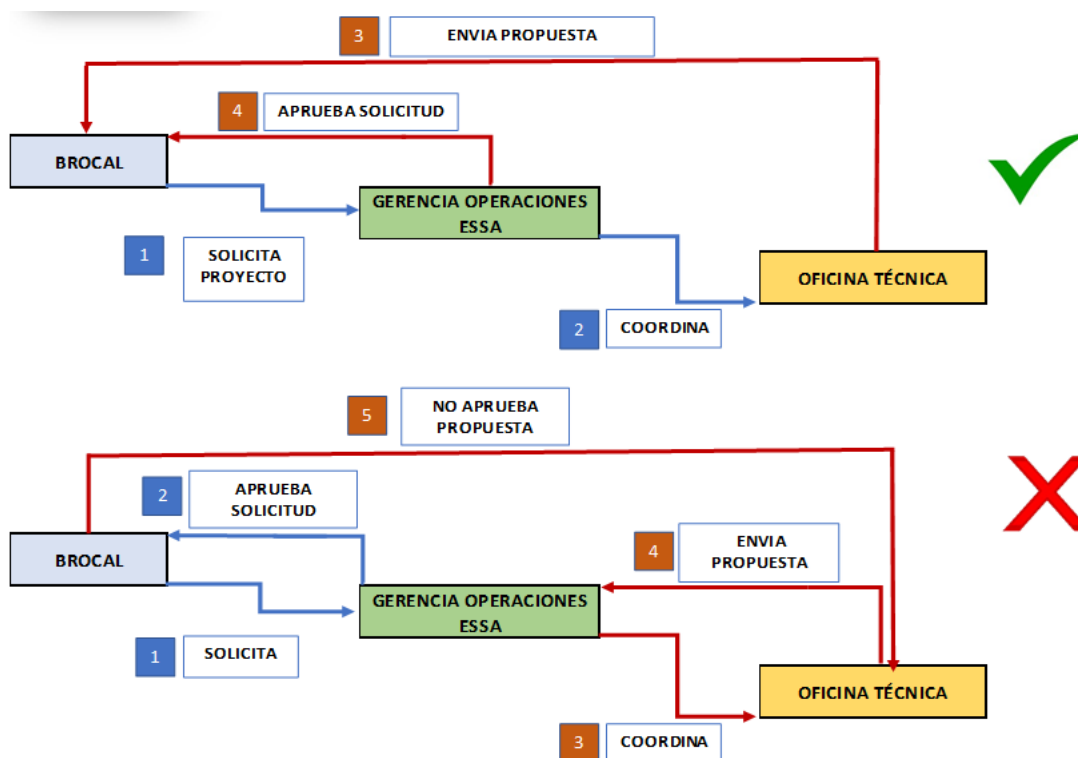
3 ENVIA PROPUESTA

4 APRUEBA SOLICITUD

BROCAL

GERENCIA OPERACIONES ESSA

1 SOLICITA PROYECTO

OFICINA TÉCNICA

2 COORDINA

5 NO APRUEBA PROPUESTA

2 APRUEBA SOLICITUD

BROCAL

4 ENVIA PROPUESTA

GERENCIA OPERACIONES ESSA

1 SOLICITA

OFICINA TÉCNICA

3 COORDINA